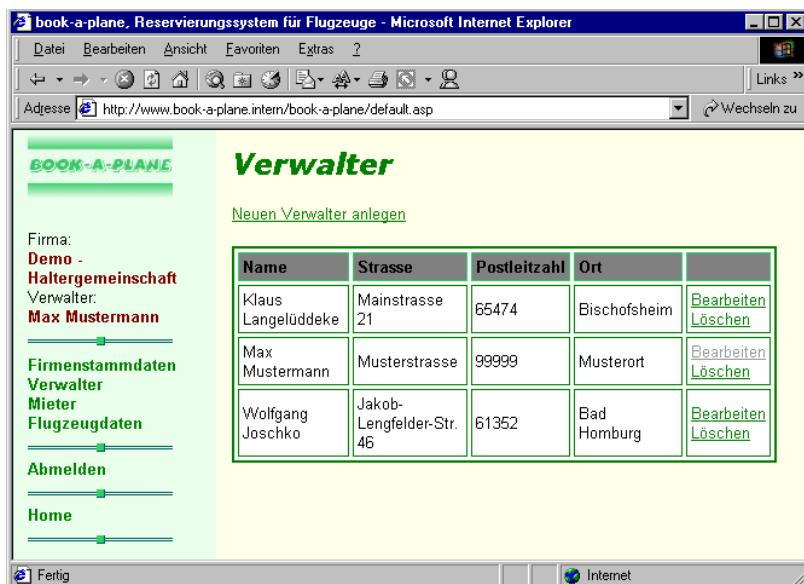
book-a-plane, Reservierungssystem für Flugzeuge - Microsoft Internet Explorer

Datei Bearbeiten Ansicht Favoriten Extras ?

Links »

Adresse http://www.book-a-plane.intern/book-a-plane/default.asp

Wechseln zu

BOOK-A-PLANE

Firma:
Demo - Haltergemeinschaft
Verwalter:
Max Mustermann

Firmenstammdaten
Verwalter
Mieter
Flugzeugdaten

Abmelden

Home

Verwalter

Neuen Verwalter anlegen

| Name | Strasse | Postleitzahl | Ort | |
|---|---|---|---|---|
| Klaus Langelüddeke | Mainstrasse 21 | 65474 | Bischofsheim | Bearbeiten Löschen |
| Max Mustermann | Musterstrasse | 99999 | Musterort | Bearbeiten Löschen |
| Wolfgang Joschko | Jakob-Lengfelder-Str. 46 | 61352 | Bad Homburg | Bearbeiten Löschen |

Fertig

Internet